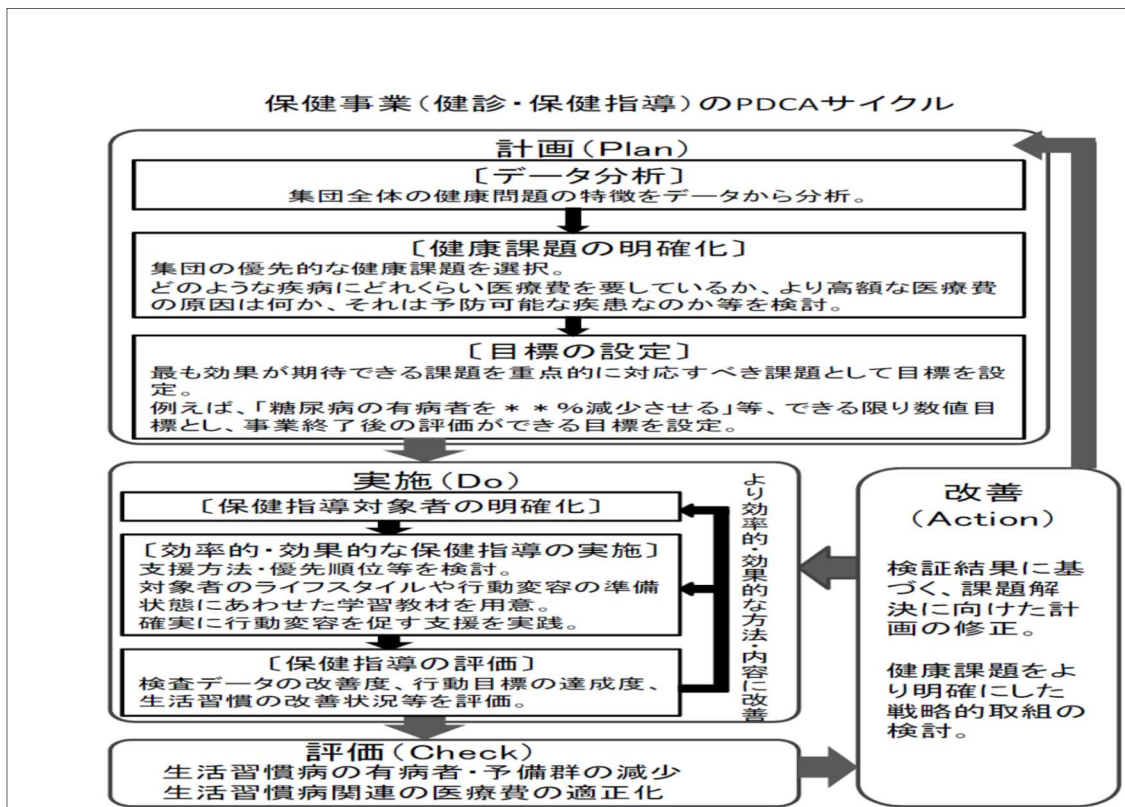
保健事業（健診・保健指導）のPDCAサイクル

計画（Plan）

〔データ分析〕
集団全体の健康問題の特徴をデータから分析。

〔健康課題の明確化〕
集団の優先的な健康課題を選択。
どのような疾病にどれくらい医療費を要しているか、より高額な医療費の原因は何か、それは予防可能な疾患なのか等を検討。

〔目標の設定〕
最も効果が期待できる課題を重点的に対応すべき課題として目標を設定。
例えば、「糖尿病の有病者を＊＊%減少させる」等、できる限り数値目標とし、事業終了後の評価ができる目標を設定。

実施（Do）

〔保健指導対象者の明確化〕

〔効率的・効果的な保健指導の実施〕
支援方法・優先順位等を検討。
対象者のライフスタイルや行動変容の準備状態にあわせた学習教材を用意。
確実に行動変容を促す支援を実践。

〔保健指導の評価〕
検査データの改善度、行動目標の達成度、生活習慣の改善状況等を評価。

より効率的・効果的な方法・内容に改善

改善
（Action）

検証結果に基づく、課題解決に向けた計画の修正。

健康課題をより明確にした戦略的取組の検討。

評価（Check）
生活習慣病の有病者・予備群の減少
生活習慣病関連の医療費の適正化